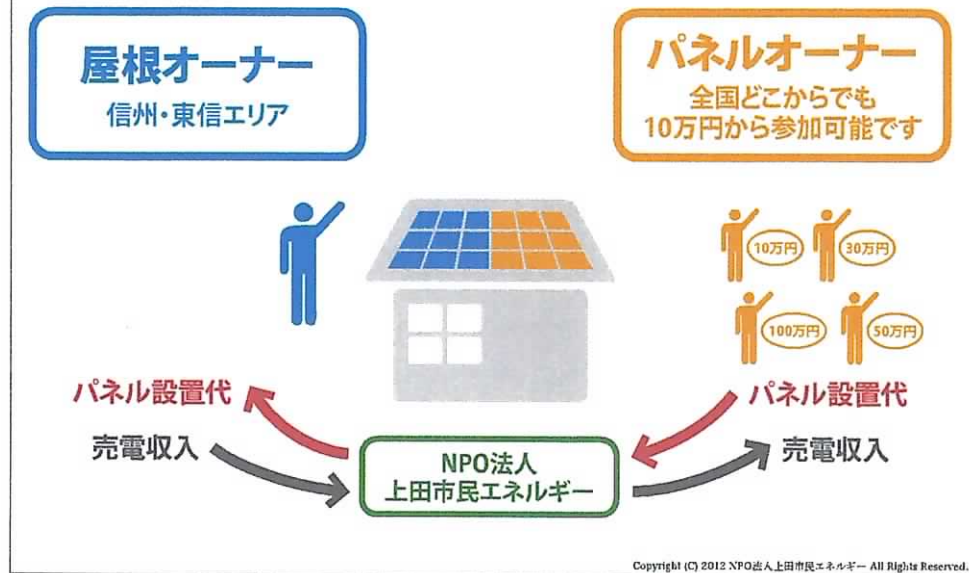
屋根オーナー
信州・東信エリア

パネルオーナー
全国どこからでも
10万円から参加可能です

10万円
30万円
100万円
50万円

パネル設置代
売電収入

パネル設置代
売電収入

NPO法人
上田市民エネルギー

Copyright (C) 2012 NPO法人上田市民エネルギー All Rights Reserved.